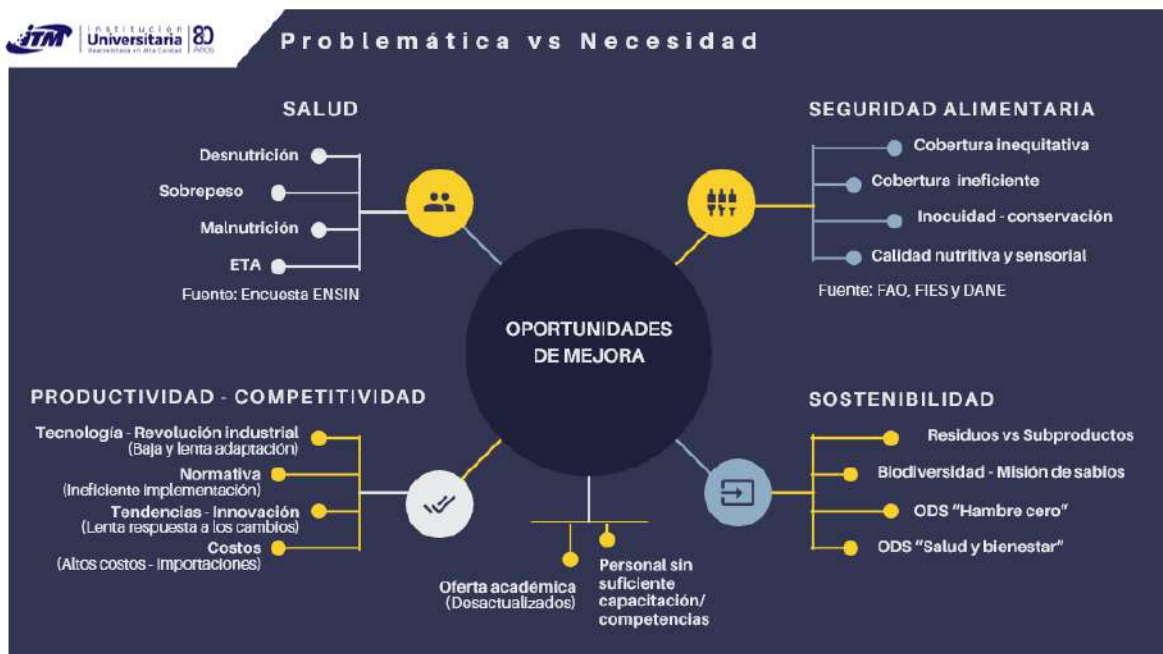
ITM Institución Universitaria Acreditada en Alta Calidad 80 AÑOS

Problemática vs Necesidad

SALUD

Desnutrición
Sobrepeso
Malnutrición
ETA
Fuente: Encuesta ENSIN

SEGURIDAD ALIMENTARIA

Cobertura inequitativa
Cobertura ineficiente
Inocuidad - conservación
Calidad nutritiva y sensorial
Fuente: FAO, FIES y DANE

OPORTUNIDADES DE MEJORA

PRODUCTIVIDAD - COMPETITIVIDAD

Tecnología - Revolución industrial (Baja y lenta adaptación)
Normativa (Ineficiente implementación)
Tendencias - Innovación (Lenta respuesta a los cambios)
Costos (Altos costos - Importaciones)

SOSTENIBILIDAD

Residuos vs Subproductos
Biodiversidad - Misión de sabios
ODS "Hambre cero"
ODS "Salud y bienestar"

Oferta académica (Desactualizados)
Personal sin suficiente capacitación/ competencias